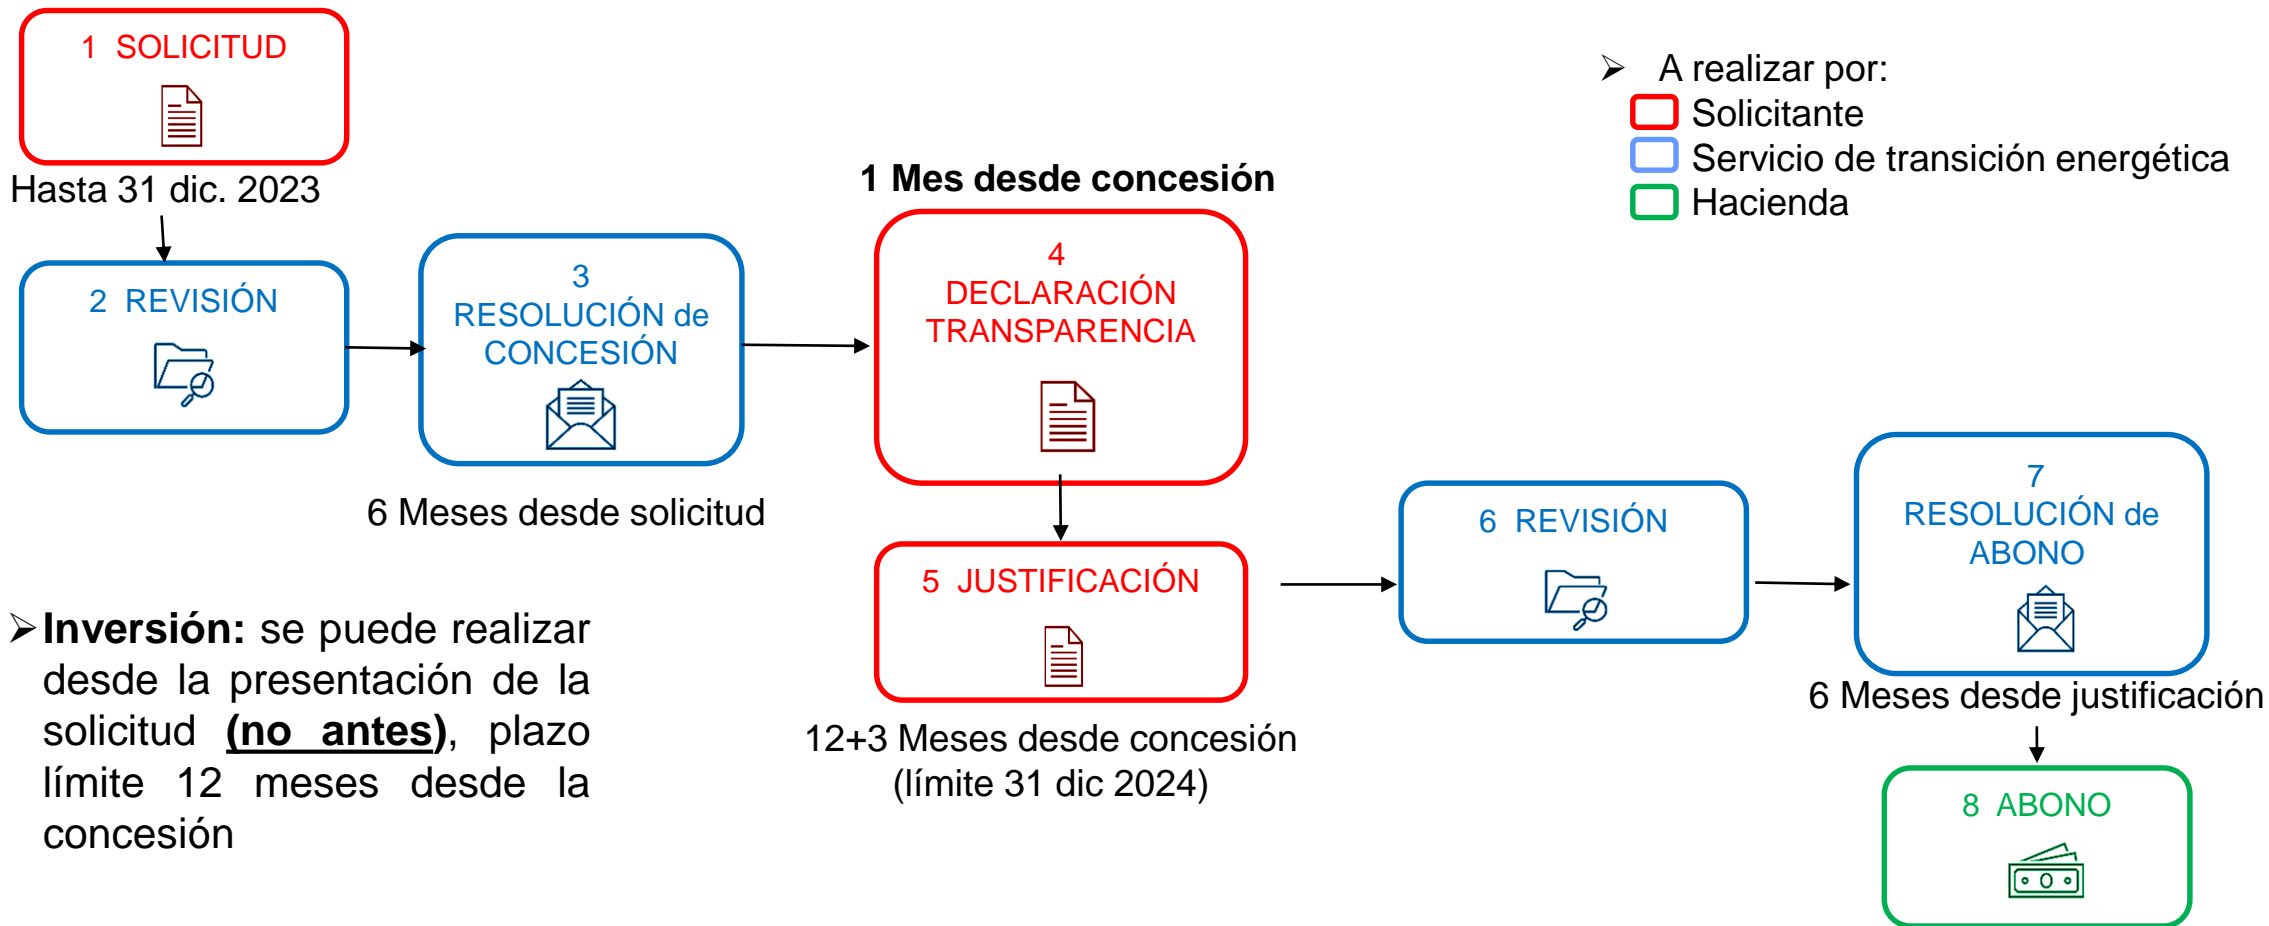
1 SOLICITUD

Hasta 31 dic. 2023

2 REVISIÓN

3
RESOLUCIÓN de CONCESIÓN

6 Meses desde solicitud

1 Mes desde concesión

4
DECLARACIÓN TRANSPARENCIA

5 JUSTIFICACIÓN

12+3 Meses desde concesión (límite 31 dic 2024)

6 REVISIÓN

7
RESOLUCIÓN de ABONO

6 Meses desde justificación

8 ABONO

A realizar por:
Solicitante
Servicio de transición energética
Hacienda

**Inversión:** se puede realizar desde la presentación de la solicitud **(no antes)**, plazo límite 12 meses desde la concesión